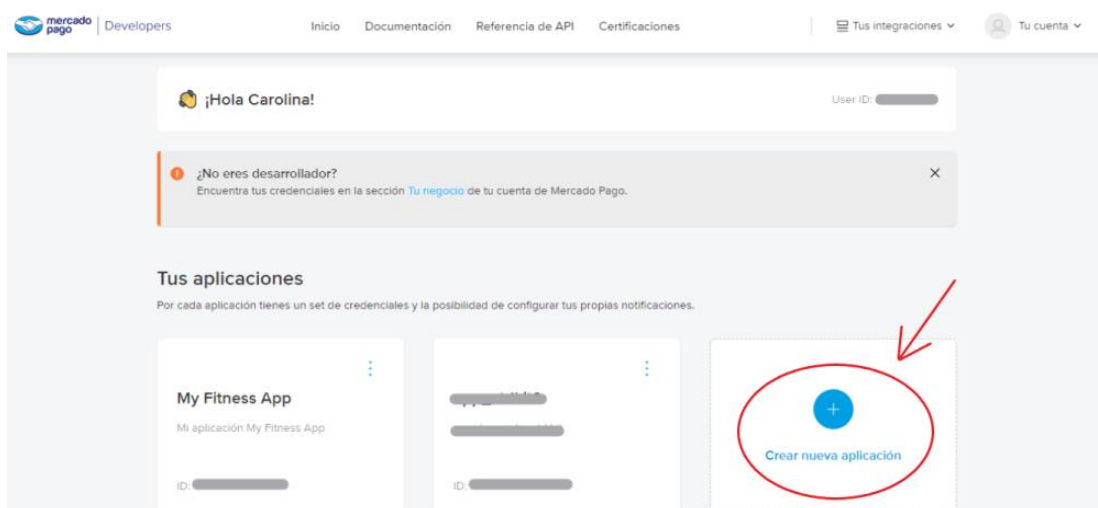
mercado pago | Developers

Inicio Documentación Referencia de API Certificaciones

Tus integraciones Tu cuenta

¡Hola Carolina!

User ID: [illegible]

¿No eres desarrollador?
Encuentra tus credenciales en la sección Tu negocio de tu cuenta de Mercado Pago.

×

Tus aplicaciones

Por cada aplicación tienes un set de credenciales y la posibilidad de configurar tus propias notificaciones.

My Fitness App
Mi aplicación My Fitness App
ID: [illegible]

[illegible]
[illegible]
ID: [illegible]

+
Crear nueva aplicación